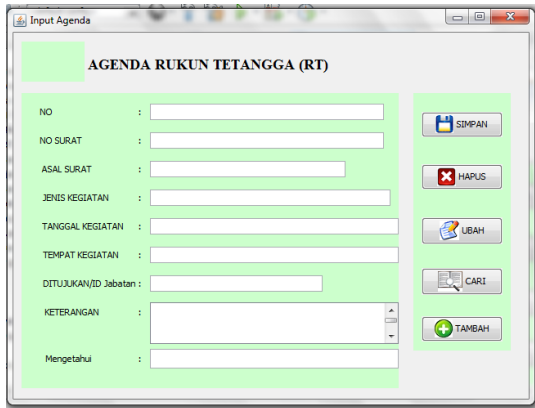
Input Agenda

AGENDA RUKUN TETANGGA (RT)

NO :
NO SURAT :
ASAL SURAT :
JENIS KEGIATAN :
TANGGAL KEGIATAN :
TEMPAT KEGIATAN :
DITUJUKAN/ID Jabatan :
KETERANGAN :
Mengetahui :

SIMPAN
HAPUS
UBAH
CARI
TAMBAH